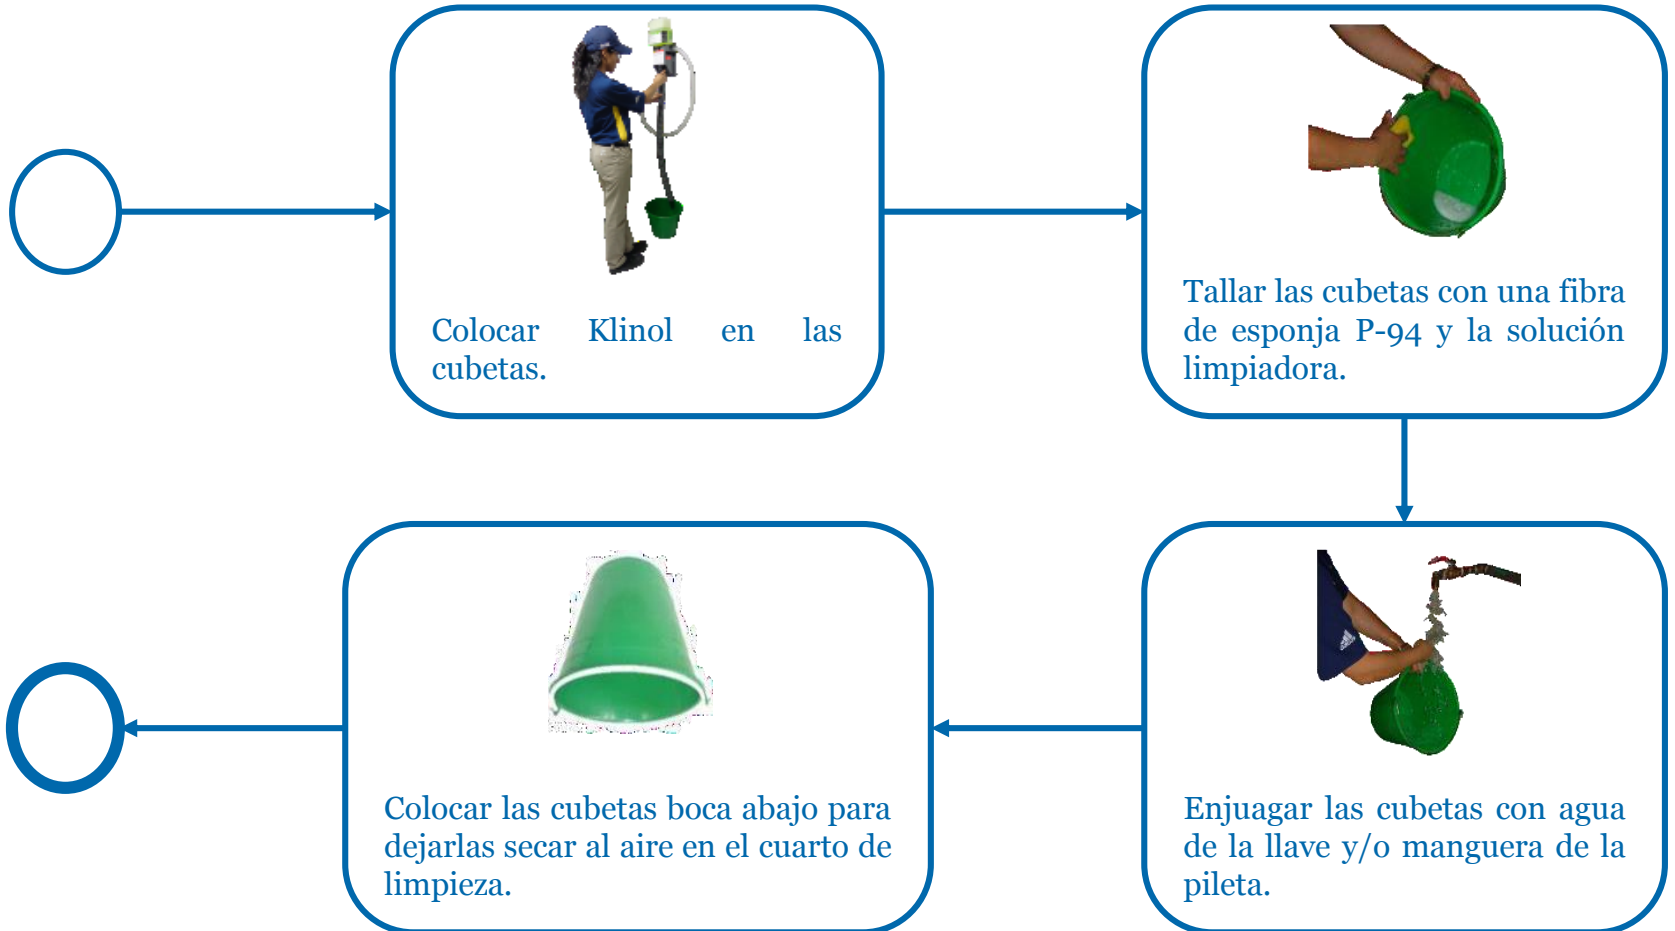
Colocar Klinol en las cubetas.

Tallar las cubetas con una fibra de esponja P-94 y la solución limpiadora.

Enjuagar las cubetas con agua de la llave y/o manguera de la pileta.

Colocar las cubetas boca abajo para dejarlas secar al aire en el cuarto de limpieza.